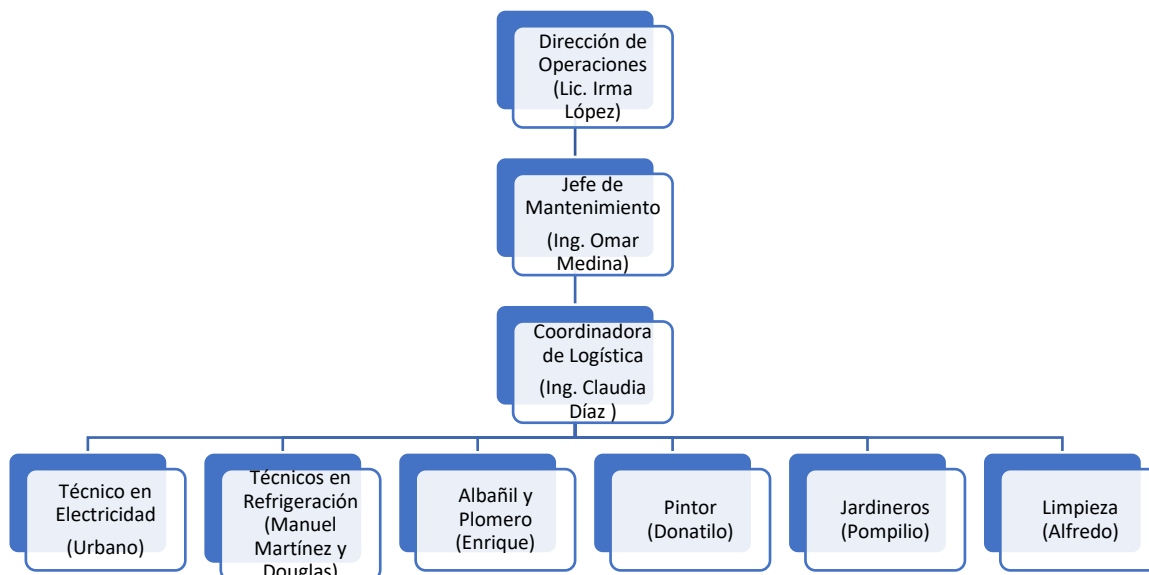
Dirección de Operaciones (Lic. Irma López)

Jefe de Mantenimiento (Ing. Omar Medina)

Coordinadora de Logística (Ing. Claudia Díaz )

Técnico en Electricidad (Urbano)

Técnicos en Refrigeración (Manuel Martínez y Douglas)

Albañil y Plomero (Enrique)

Pintor (Donatilo)

Jardineros (Pompilio)

Limpieza (Alfredo)